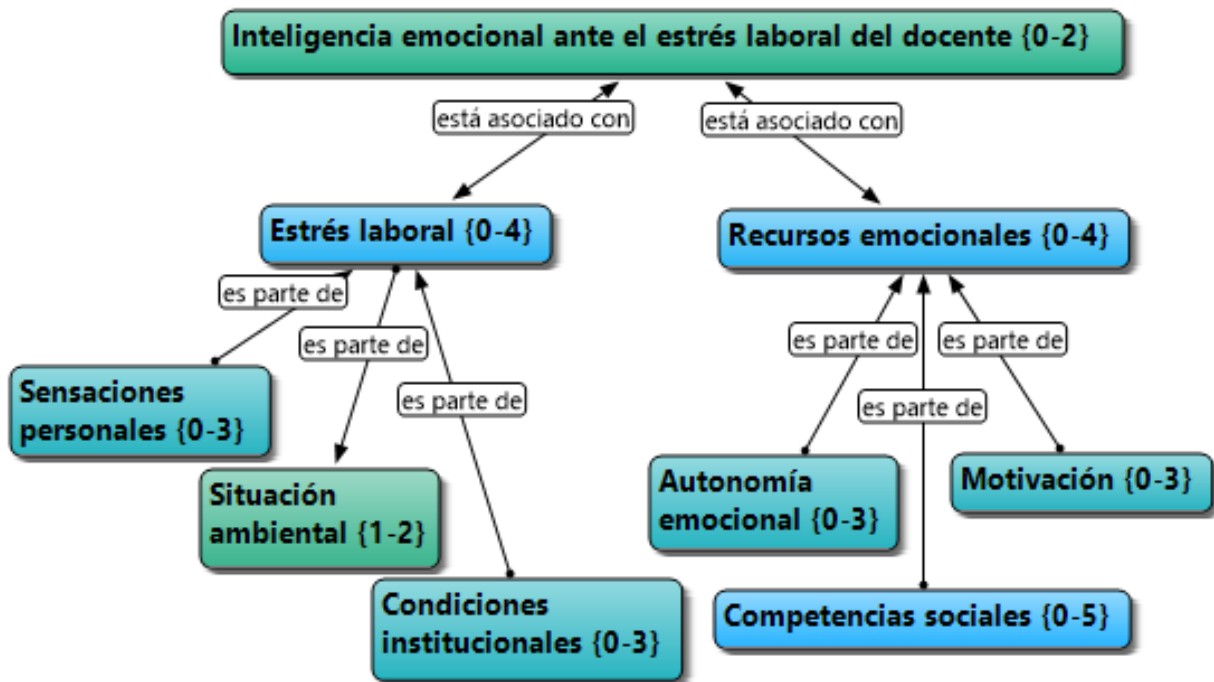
Inteligencia emocional ante el estrés laboral del docente {0-2}

está asociado con

está asociado con

Estrés laboral {0-4}

Recursos emocionales {0-4}

es parte de

es parte de

es parte de

Sensaciones personales {0-3}

Situación ambiental {1-2}

Condiciones institucionales {0-3}

es parte de

es parte de

es parte de

Autonomía emocional {0-3}

Motivación {0-3}

Competencias sociales {0-5}